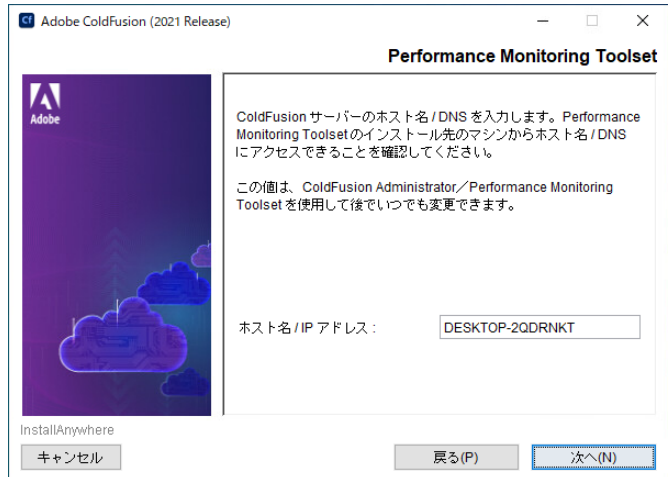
Cf Adobe ColdFusion (2021 Release)

Performance Monitoring Toolset

Adobe

ColdFusion サーバーのホスト名 / DNS を入力します。Performance Monitoring Toolset のインストール先のマシンからホスト名 / DNS にアクセスできることを確認してください。

この値は、ColdFusion Administrator／Performance Monitoring Toolset を使用して後でいつでも変更できます。

ホスト名 / IP アドレス :

DESKTOP-2QDRNKT

InstallAnywhere

キャンセル

戻る(P)

次へ(N)